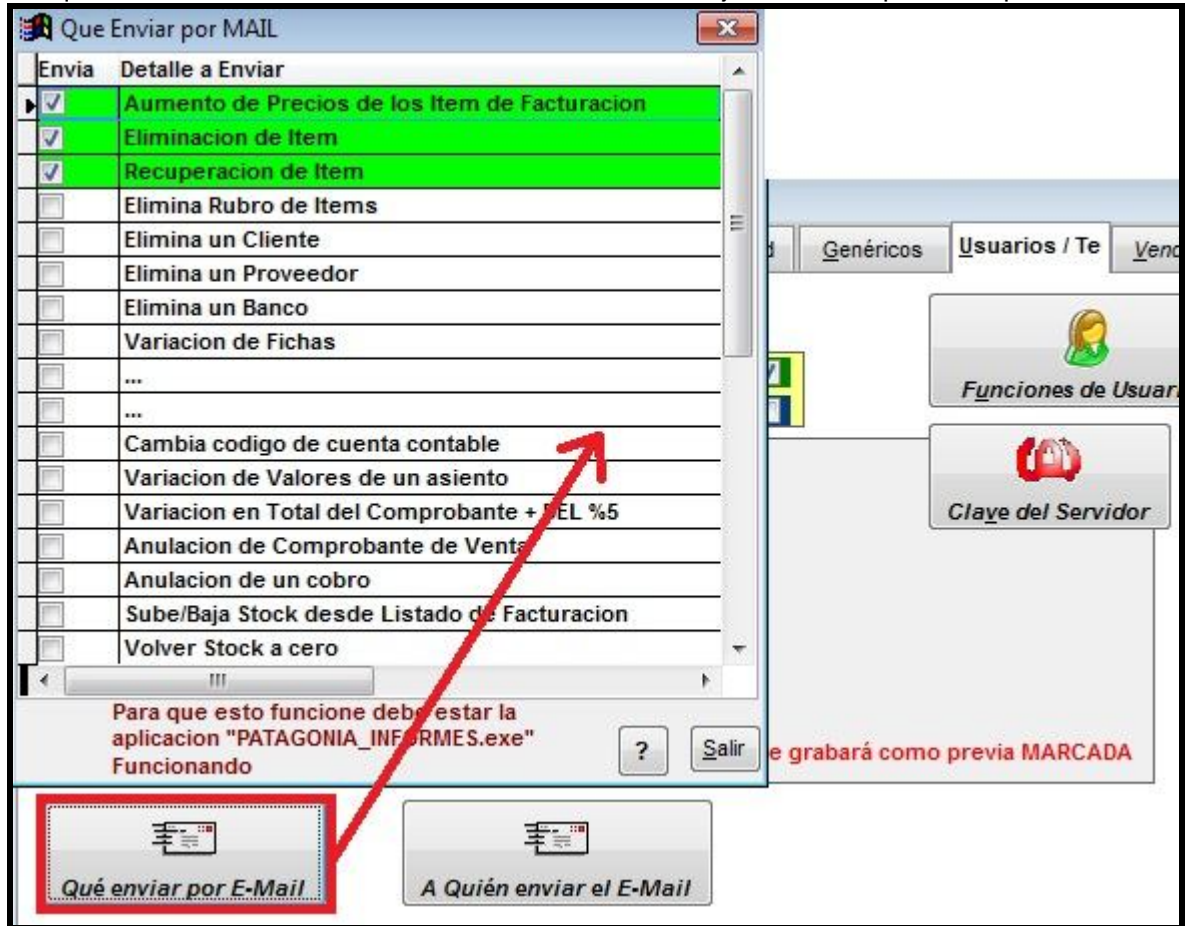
Que Enviar por MAIL

| Envia | Detalle a Enviar |
|---|---|
| ☑ | Aumento de Precios de los Item de Facturacion |
| ☑ | Eliminacion de Item |
| ☑ | Recuperacion de Item |
| ☐ | Elimina Rubro de Items |
| ☐ | Elimina un Cliente |
| ☐ | Elimina un Proveedor |
| ☐ | Elimina un Banco |
| ☐ | Variacion de Fichas |
| ☐ | ... |
| ☐ | ... |
| ☐ | Cambia codigo de cuenta contable |
| ☐ | Variacion de Valores de un asiento |
| ☐ | Variacion en Total del Comprobante + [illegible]EL %5 |
| ☐ | Anulacion de Comprobante de Vent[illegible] |
| ☐ | Anulacion de un cobro |
| ☐ | Sube/Baja Stock desde Listado d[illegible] Facturacion |
| ☐ | Volver Stock a cero |

Para que esto funcione deb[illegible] estar la aplicacion "PATAGONIA_IN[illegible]RMES.exe" Funcionando

?

Salir

d Genéricos Usuarios / Te Vend

Funciones de Usuar

Clave del Servidor

e grabará como previa MARCADA

Qué enviar por E-Mail

A Quién enviar el E-Mail